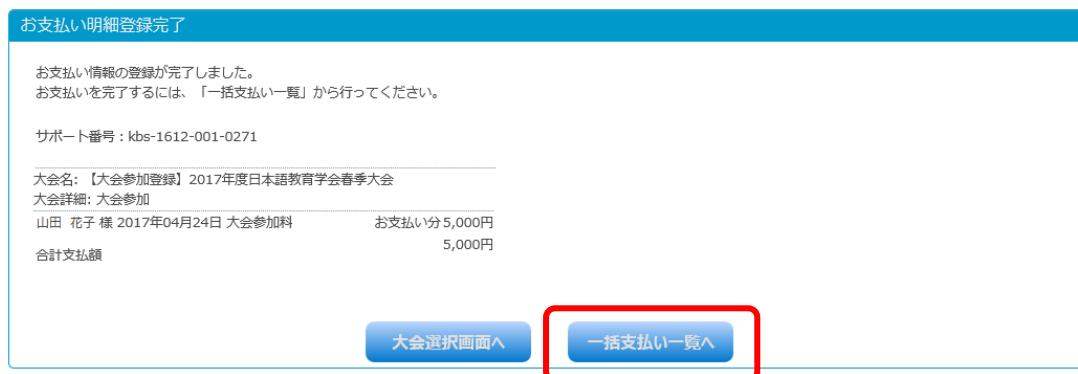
お支払い明細登録完了

お支払い情報の登録が完了しました。
お支払いを完了するには、「一括支払い一覧」から行ってください。

サポート番号：kbs-1612-001-0271

大会名: 【大会参加登録】2017年度日本語教育学会春季大会
大会詳細: 大会参加

| 山田 花子 様 2017年04月24日 大会参加料 | お支払い分 5,000円 |
|---|---|
| 合計支払額 | 5,000円 |

大会選択画面へ

一括支払い一覧へ